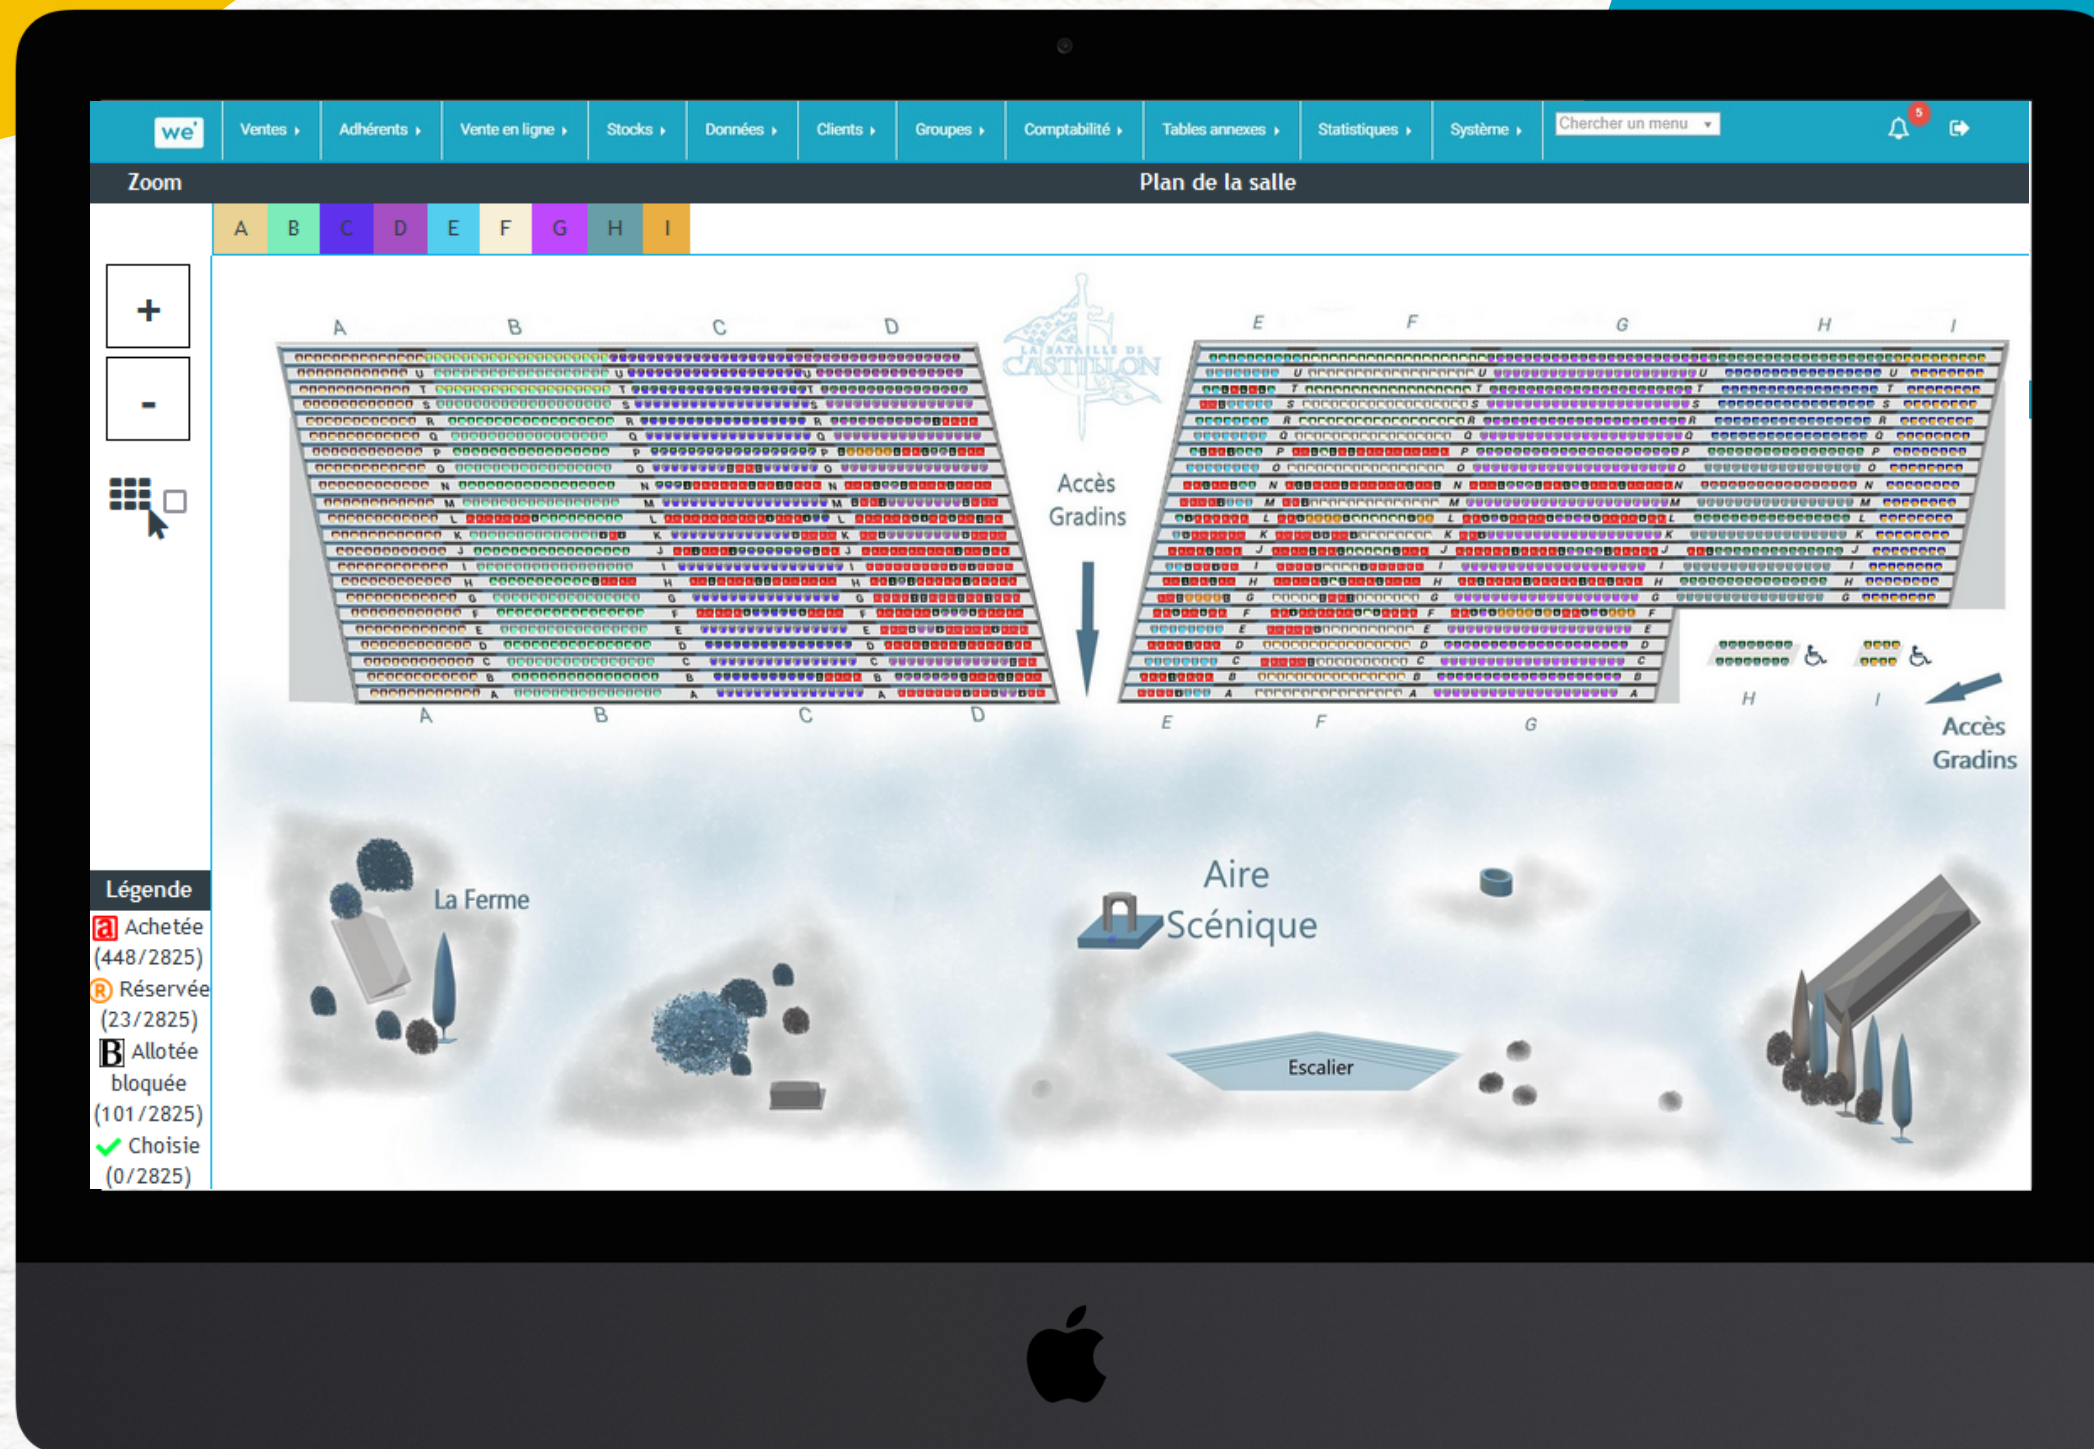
we Ventes ▸ Adhérents ▸ Vente en ligne ▸ Stocks ▸ Données ▸ Clients ▸ Groupes ▸ Comptabilité ▸ Tables annexes ▸ Statistiques ▸ Système ▸ Chercher un menu 5

Zoom

Plan de la salle

| A | B | C | D | E | F | G | H | I |
|---|---|---|---|---|---|---|---|---|

+

-

A B C D

LA BATAILLE DE CASTILLON

E F G H I

Accès Gradins

A B C D

E F G

H I

Accès Gradins

Légende

Achetée (448/2825)

Réservée (23/2825)

Allotée bloquée (101/2825)

Choisie (0/2825)

La Ferme

Aire Scénique

Escalier